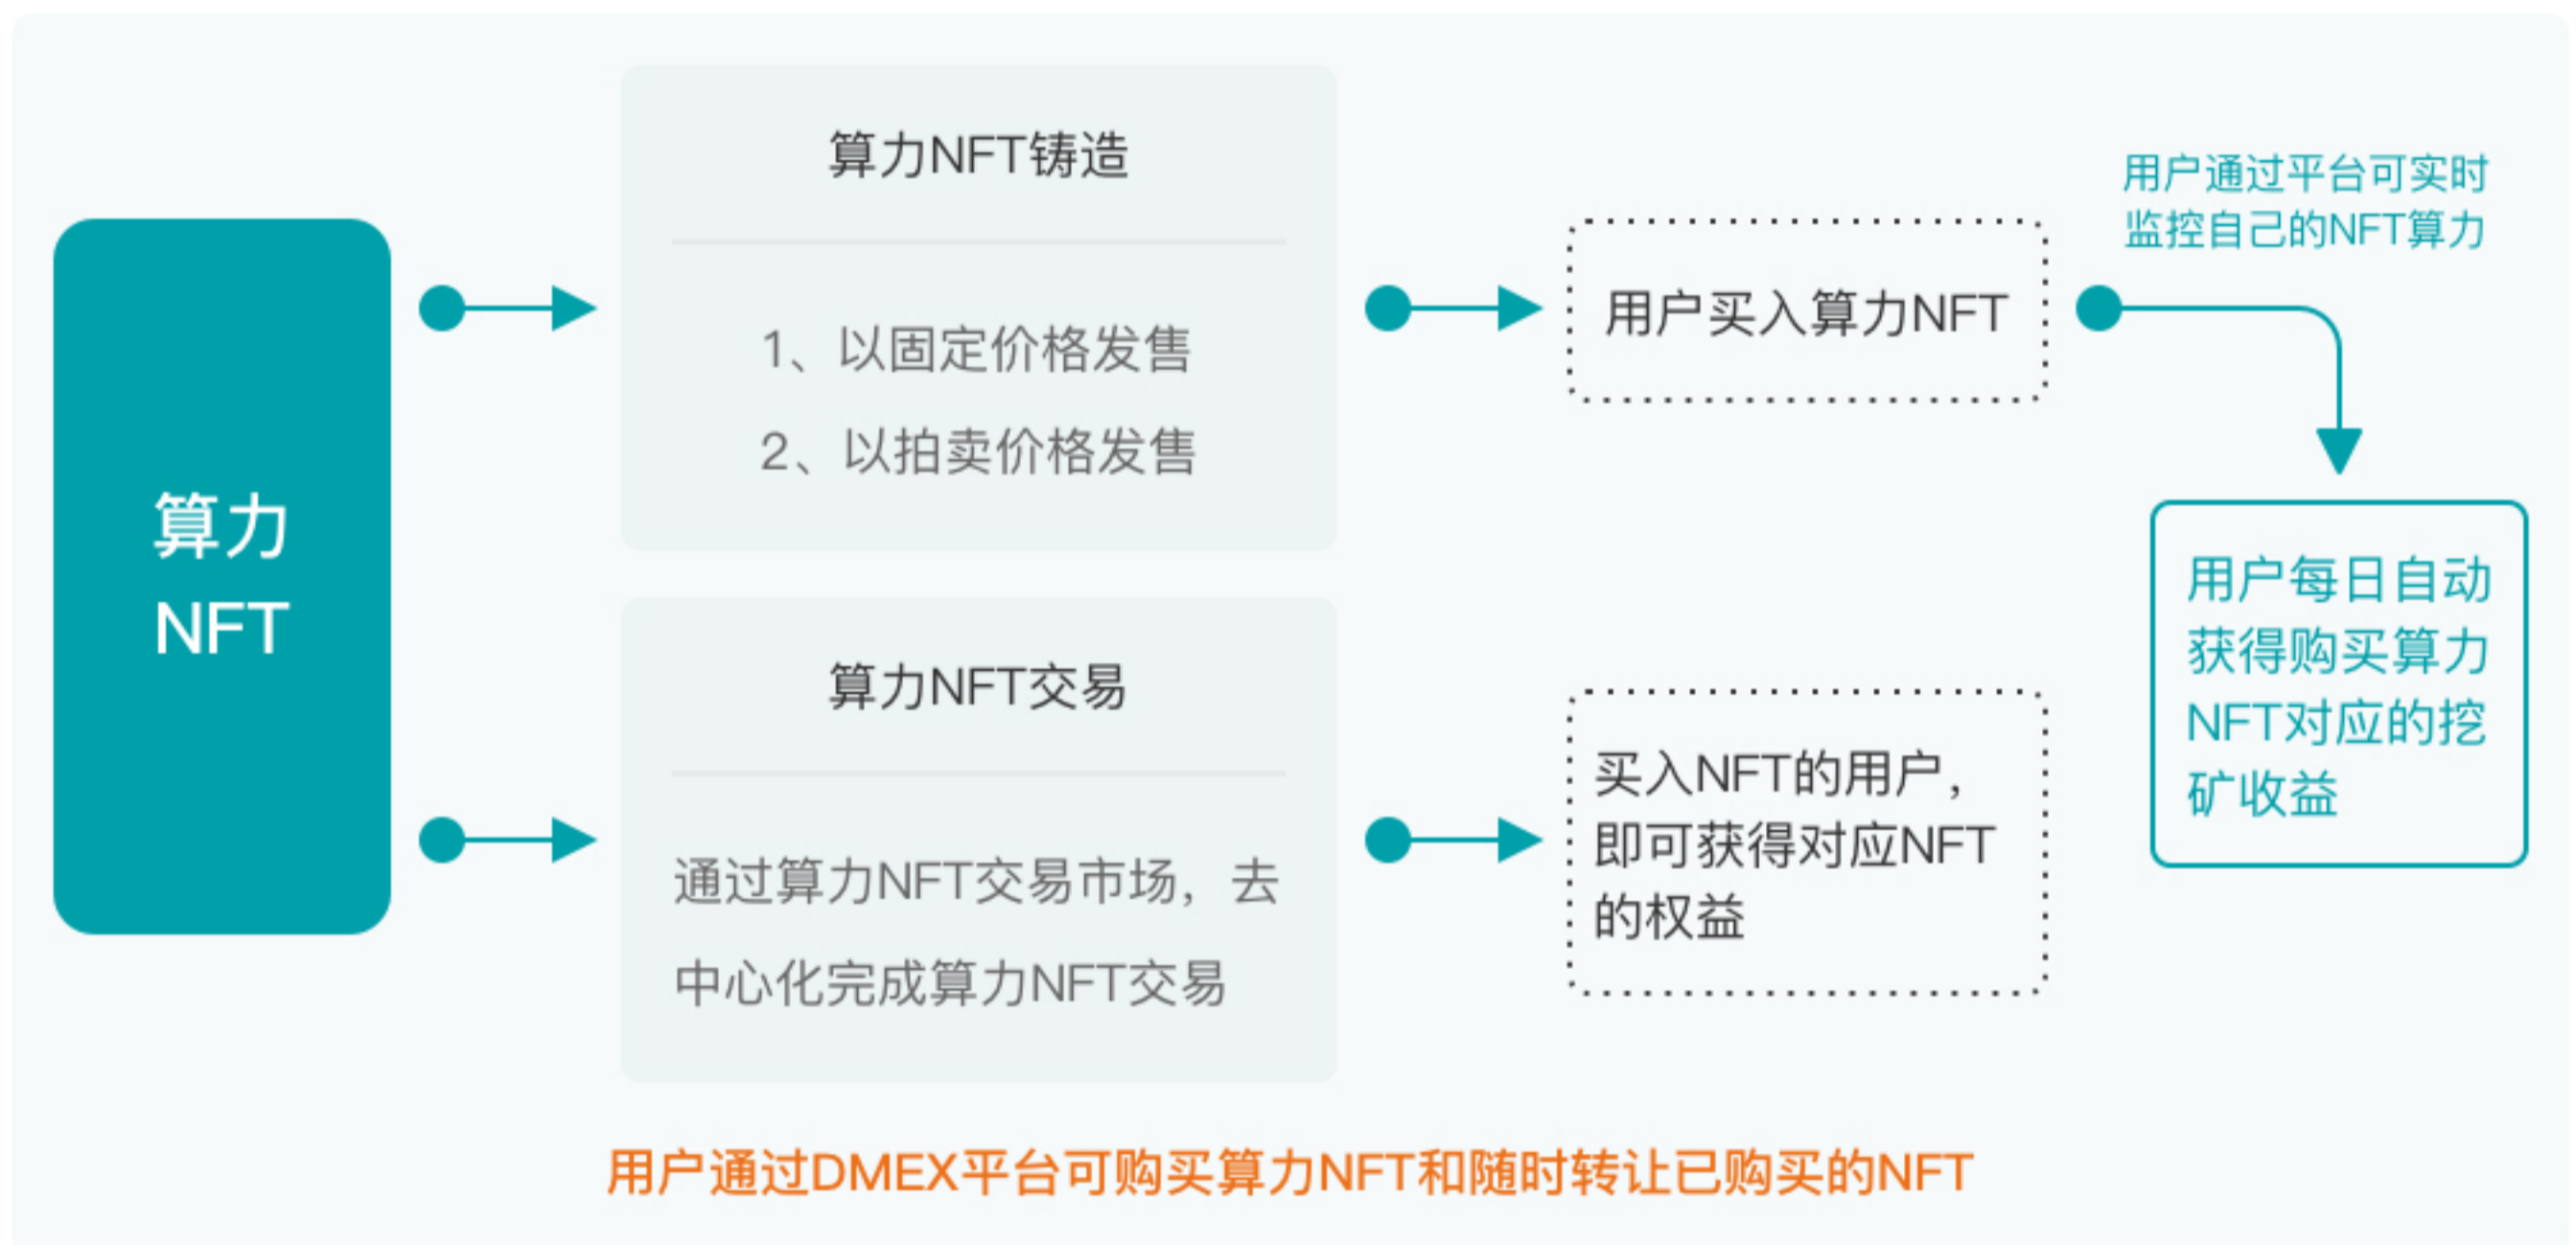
算力
NFT

算力NFT铸造

1、以固定价格发售
2、以拍卖价格发售

算力NFT交易

通过算力NFT交易市场，去中心化完成算力NFT交易

用户买入算力NFT

用户通过平台可实时监控自己的NFT算力

用户每日自动获得购买算力NFT对应的挖矿收益

买入NFT的用户，即可获得对应NFT的权益

用户通过DMEX平台可购买算力NFT和随时转让已购买的NFT